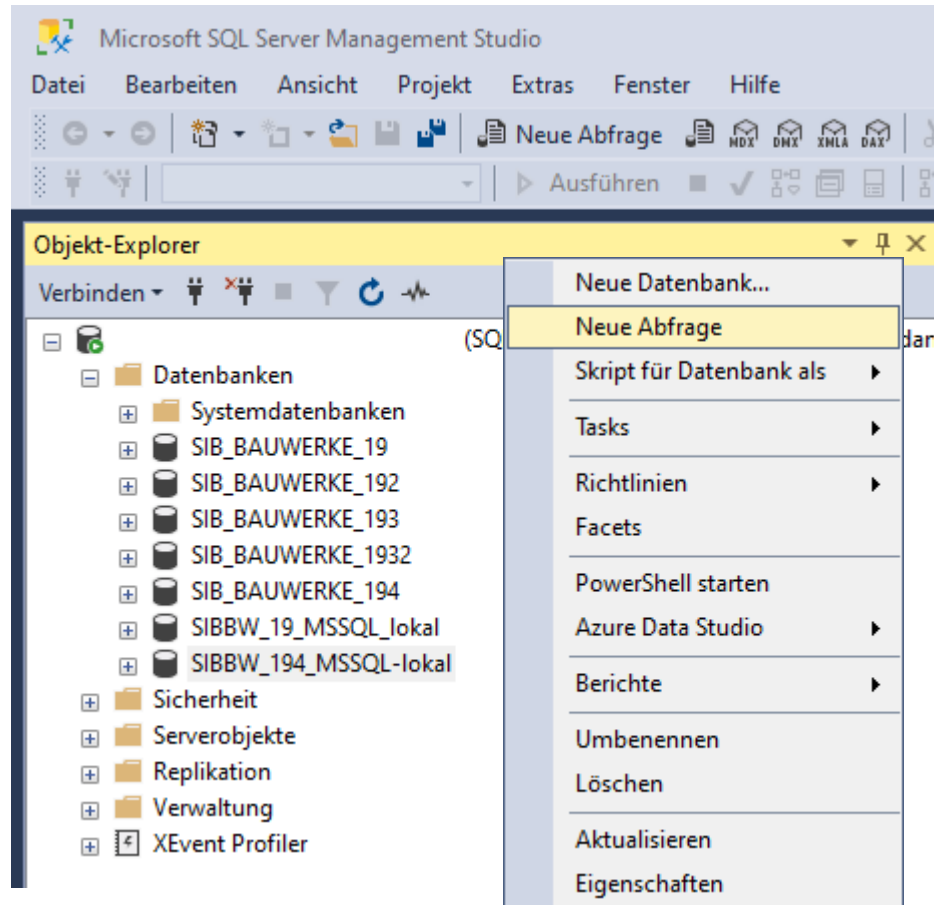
Microsoft SQL Server Management Studio

Datei Bearbeiten Ansicht Projekt Extras Fenster Hilfe

Neue Abfrage MDX DMX XMLA DAX

Ausführen

Objekt-Explorer

Verbinden

(SQ

dar

Datenbanken
Systemdatenbanken
SIB_BAUWERKE_19
SIB_BAUWERKE_192
SIB_BAUWERKE_193
SIB_BAUWERKE_1932
SIB_BAUWERKE_194
SIBBW_19_MSSQL_lokal
SIBBW_194_MSSQL-lokal
Sicherheit
Serverobjekte
Replikation
Verwaltung
XEvent Profiler

Neue Datenbank...
Neue Abfrage
Skript für Datenbank als
Tasks
Richtlinien
Facets
PowerShell starten
Azure Data Studio
Berichte
Umbenennen
Löschen
Aktualisieren
Eigenschaften